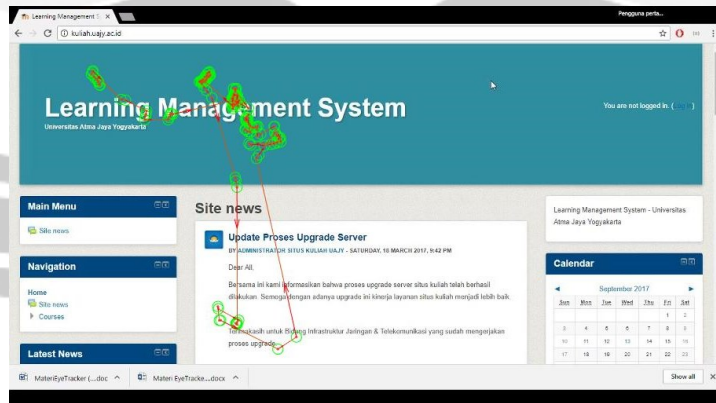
Learning Management S ×

Pengguna perta...

kuliah.uajy.ac.id

Learning Management System
Universitas Atma Jaya Yogyakarta

You are not logged in. ([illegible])

Main Menu
Site news

Navigation
Home
Site news
Courses

Latest News

Site news

Update Proses Upgrade Server
BY ADMINISTRATOR SITUS KULIAH UAJY - SATURDAY, 10 MARCH 2017, 9:42 PM

Dear All,

Bersama ini kami informasikan bahwa proses upgrade server situs kuliah telah berhasil dilakukan. Semoga dengan adanya upgrade ini kinerja layanan situs kuliah menjadi lebih baik.

Terimakasih untuk Bidang Infrastruktur Jaringan & Telekomunikasi yang sudah mengerjakan proses upgrade.

Learning Management System - Universitas Atma Jaya Yogyakarta

Calendar
September 2017

| Sun | Mon | Tue | Wed | Thu | Fri | Sat |
|---|---|---|---|---|---|---|
| | | | | | 1 | 2 |
| 3 | 4 | 5 | 6 | 7 | 8 | 9 |
| 10 | 11 | 12 | 13 | 14 | 15 | 16 |
| 17 | 18 | 19 | 20 | 21 | 22 | 23 |

MateriEyeTracker (...doc ^
Materi EyeTracke...docx ^
Show all